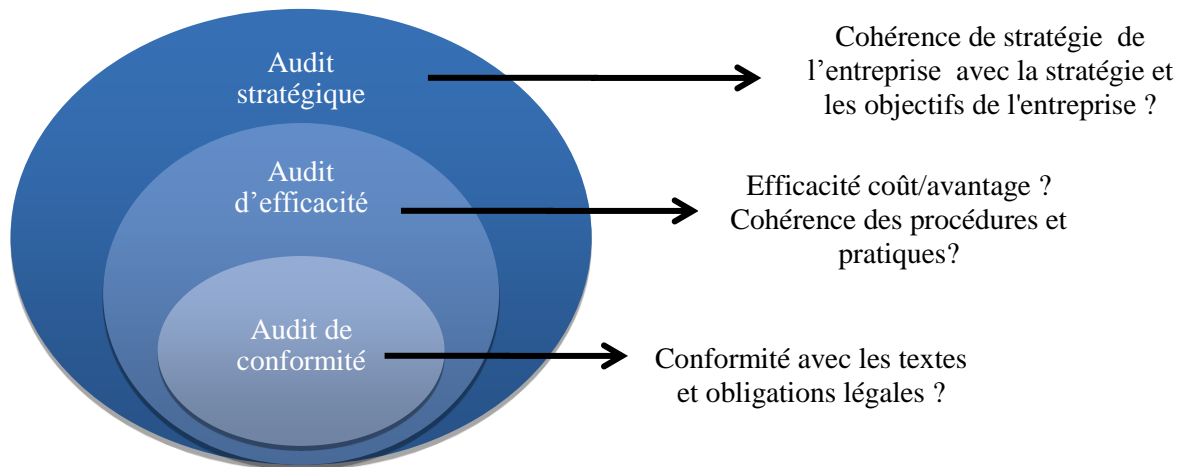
Audit stratégique

Cohérence de stratégie de l’entreprise avec la stratégie et les objectifs de l'entreprise ?

Audit d’efficacité

Efficacité coût/avantage ? Cohérence des procédures et pratiques?

Audit de conformité

Conformité avec les textes et obligations légales ?